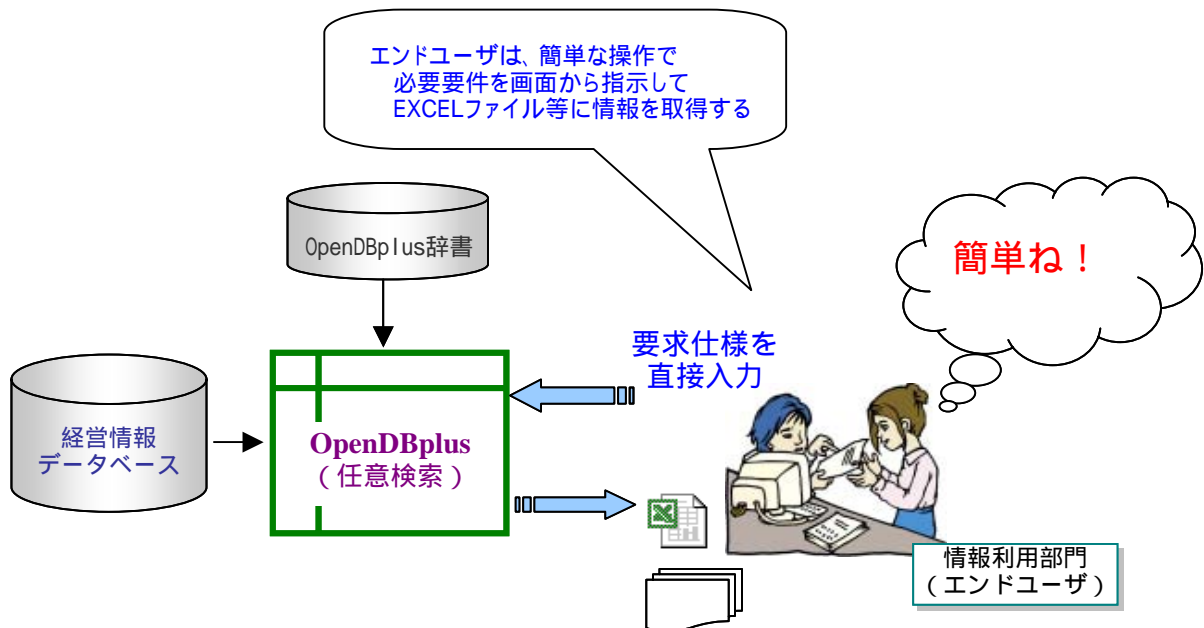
エンドユーザは、簡単な操作で
必要要件を画面から指示して
EXCELファイル等に情報を取得する

OpenDBplus辞書

簡単ね！

要求仕様を
直接入力

経営情報
データベース

OpenDBplus
（任意検索）

情報利用部門
（エンドユーザ）